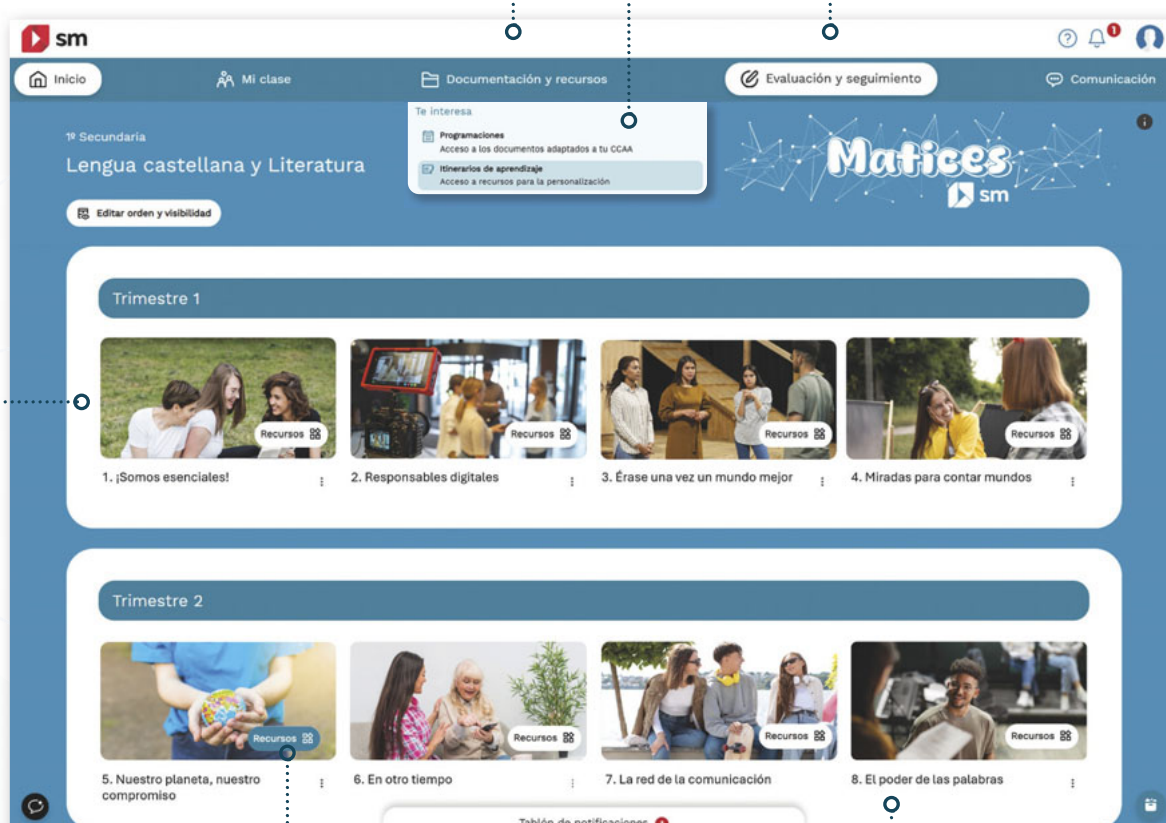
sm

1

Inicio

Mi clase

Documentación y recursos

Evaluación y seguimiento

Comunicación

Te interesa

Programaciones
Acceso a los documentos adaptados a tu CCAA

Itinerarios de aprendizaje
Acceso a recursos para la personalización

1º Secundaria

Lengua castellana y Literatura

Editar orden y visibilidad

Matices
sm

Trimestre 1

Recursos

1. ¡Somos esenciales!

Recursos

2. Responsables digitales

Recursos

3. Érase una vez un mundo mejor

Recursos

4. Miradas para contar mundos

Trimestre 2

Recursos

5. Nuestro planeta, nuestro compromiso

Recursos

6. En otro tiempo

Recursos

7. La red de la comunicación

Recursos

8. El poder de las palabras

Tablón de notificaciones